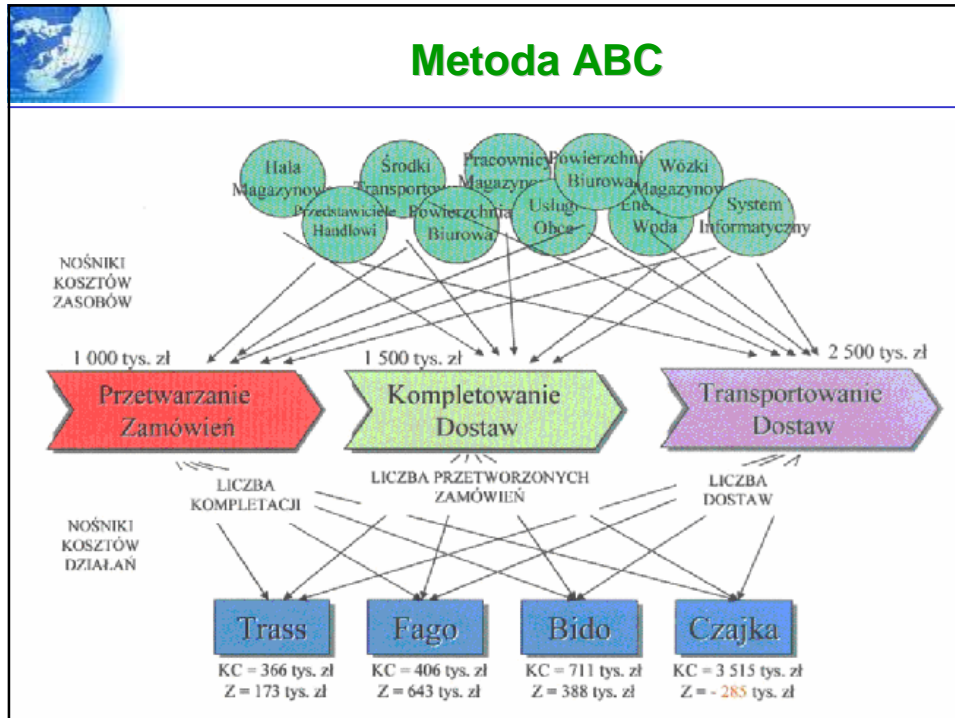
Metoda ABC

Hala Magazynowa

Środki Transportowe

Pracownicy Magazynowi

Powierzchnia Biurowa

Wózki Magazynowe

Przedstawiciele Handlowi

Powierzchnia Biurowa

Usługi Obce

Energia Woda

System Informatyczny

NOŚNIKI KOSZTÓW ZASOBÓW

1 000 tys. zł

1 500 tys. zł

2 500 tys. zł

Przetwarzanie Zamówień

Kompletowanie Dostaw

Transportowanie Dostaw

LICZBA KOMPLETACJI

LICZBA PRZETWORZONYCH ZAMÓWIEŃ

LICZBA DOSTAW

NOŚNIKI KOSZTÓW DZIAŁAŃ

Trass

Fago

Bido

Czajka

KC = 366 tys. zł
Z = 173 tys. zł

KC = 406 tys. zł
Z = 643 tys. zł

KC = 711 tys. zł
Z = 388 tys. zł

KC = 3 515 tys. zł
Z = - 285 tys. zł